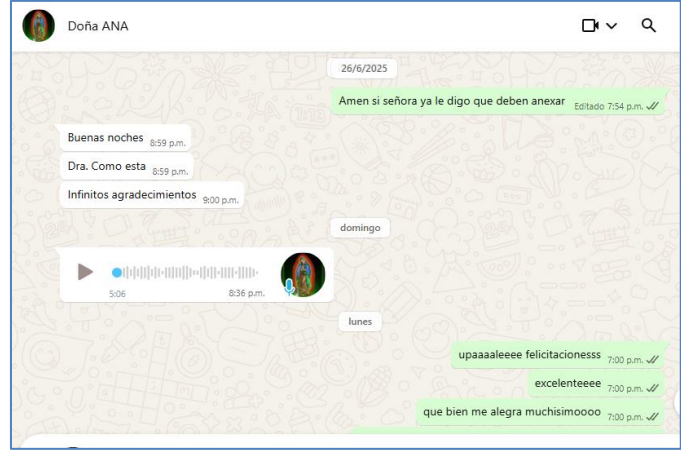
Doña ANA

26/6/2025

Amen si señora ya le digo que deben anexar Editado 7:54 p.m.

Buenas noches 8:59 p.m.

Dra. Como esta 8:59 p.m.

Infinitos agradecimientos 9:00 p.m.

domingo

5:06 8:36 p.m.

lunes

upaaaaleeee felicitacionesss 7:00 p.m.

excelenteeee 7:00 p.m.

que bien me alegra muchisimoooo 7:00 p.m.